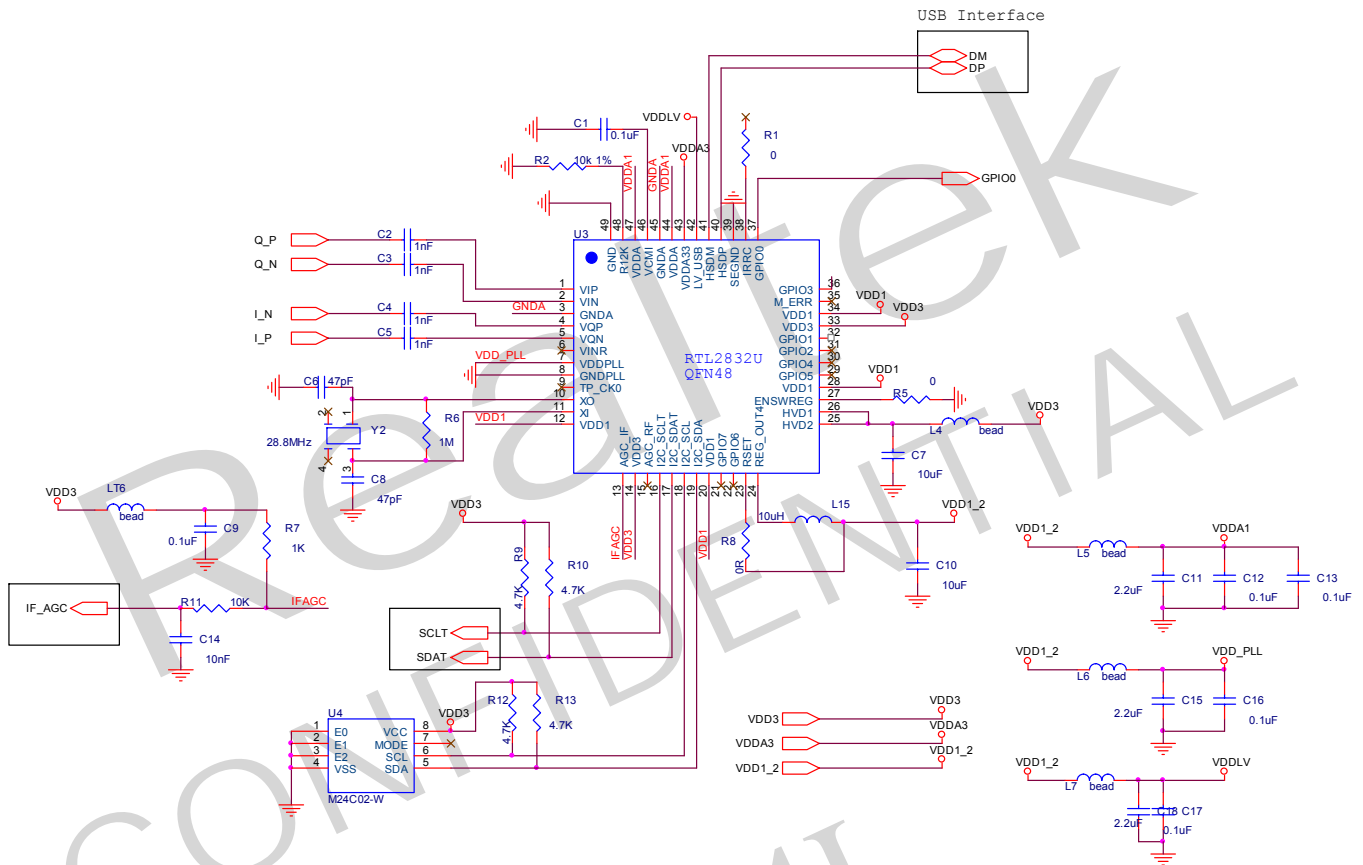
USB Interface
DM
DP
VDDLV
C1 0.1uF
R1
0
VDDA3
R2 10k 1%
VDDA1
GNDA
VDDA1
GPIO0
49 48 47 46 45 44 43 42 41 40 39 38 37
U3
GND R12K VDDA VCMI GNDA VDDA VDDA33 LV_USB HSDM HSDP SEGND IRRC GPIO0
Q_P
C2 1nF
Q_N
C3 1nF
1 VIP
2 VIN
GNDA
3 GNDA
I_N
C4 1nF
4 VQP
I_P
C5 1nF
5 VQN
6 VINR
VDD_PLL
7 VDDPLL
8 GNDPLL
C6 47pF
9 TP_CK0
10 XO
11 XI
12 VDD1
VDD1
R6
1M
2 1
28.8MHz Y2
4 3
C8 47pF
RTL2832U
QFN48
GPIO3 36
M_ERR 35
VDD1 34
VDD3 33
GPIO1 32
GPIO2 31
GPIO4 30
GPIO5 29
VDD1 28
ENSWREG 27
HVD1 26
HVD2 25
VDD1
VDD3
VDD1
R5 0
VDD3
L4 bead
C7
10uF
AGC_IF VDD3 AGC_RF I2C_SCLT I2C_SDAT I2C_SCL I2C_SDA VDD1 GPIO7 GPIO6 RSET REG_OUT4
13 14 15 16 17 18 19 20 21 22 23 24
VDD3
LT6 bead
C9 0.1uF
R7 1K
IF_AGC
R11 10K
IFAGC
C14 10nF
VDD3
R9 4.7K
R10 4.7K
IFAGC
VDD3
VDD1
SCLT
SDAT
R8 0R
10uH L15
VDD1_2
C10
10uF
VDD1_2
L5 bead
VDDA1
C11 2.2uF
C12 0.1uF
C13 0.1uF
VDD1_2
L6 bead
VDD_PLL
C15 2.2uF
C16 0.1uF
VDD1_2
L7 bead
VDDLV
C18 2.2uF
C17 0.1uF
U4
1 E0
2 E1
3 E2
4 VSS
VCC 8
MODE 7
SCL 6
SDA 5
M24C02-W
VDD3
R12 4.7K
R13 4.7K
VDD3
VDD3
VDDA3
VDDA3
VDD1_2
VDD1_2
Realtek
CONFIDENTIAL